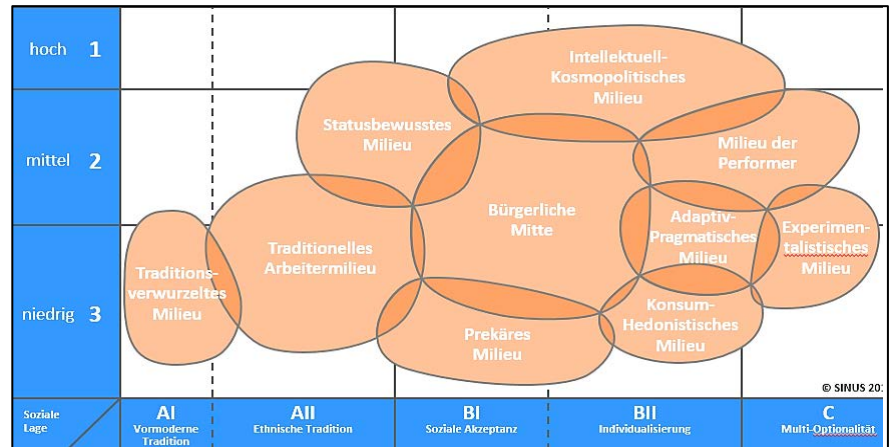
hoch 1
mittel 2
niedrig 3

Intellektuell-Kosmopolitisches Milieu
Statusbewusstes Milieu
Milieu der Performer
Bürgerliche Mitte
Traditionelles Arbeitermilieu
Adaptiv-Pragmatisches Milieu
Experimentalistisches Milieu
Traditionsverwurzeltes Milieu
Prekäres Milieu
Konsum-Hedonistisches Milieu

© SINUS 20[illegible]

Soziale Lage

AI Vormoderne Tradition
AII Ethnische Tradition
BI Soziale Akzeptanz
BII Individualisierung
C Multi-Optionalität